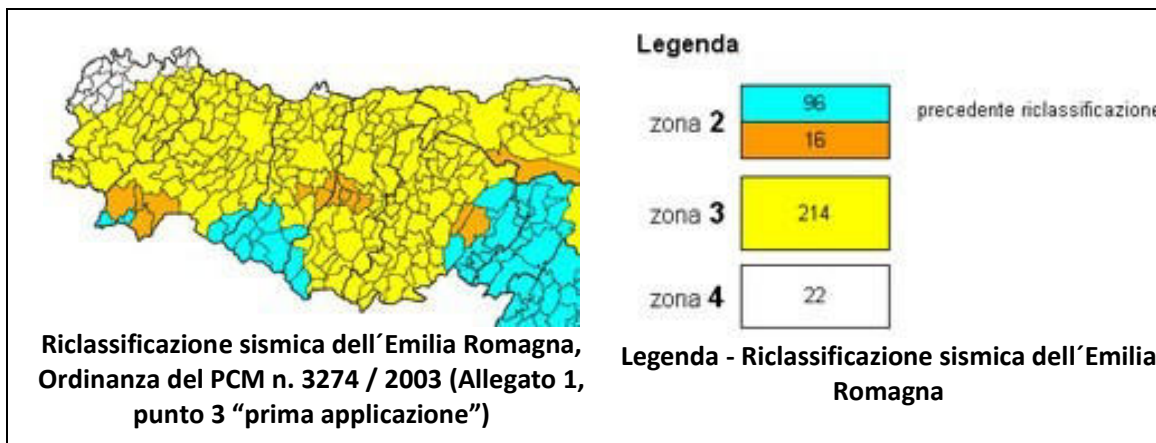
Riclassificazione sismica dell´Emilia Romagna, Ordinanza del PCM n. 3274 / 2003 (Allegato 1, punto 3 “prima applicazione”)

Legenda

zona 2
96
precedente riclassificazione
16

zona 3
214

zona 4
22

Legenda - Riclassificazione sismica dell´Emilia Romagna